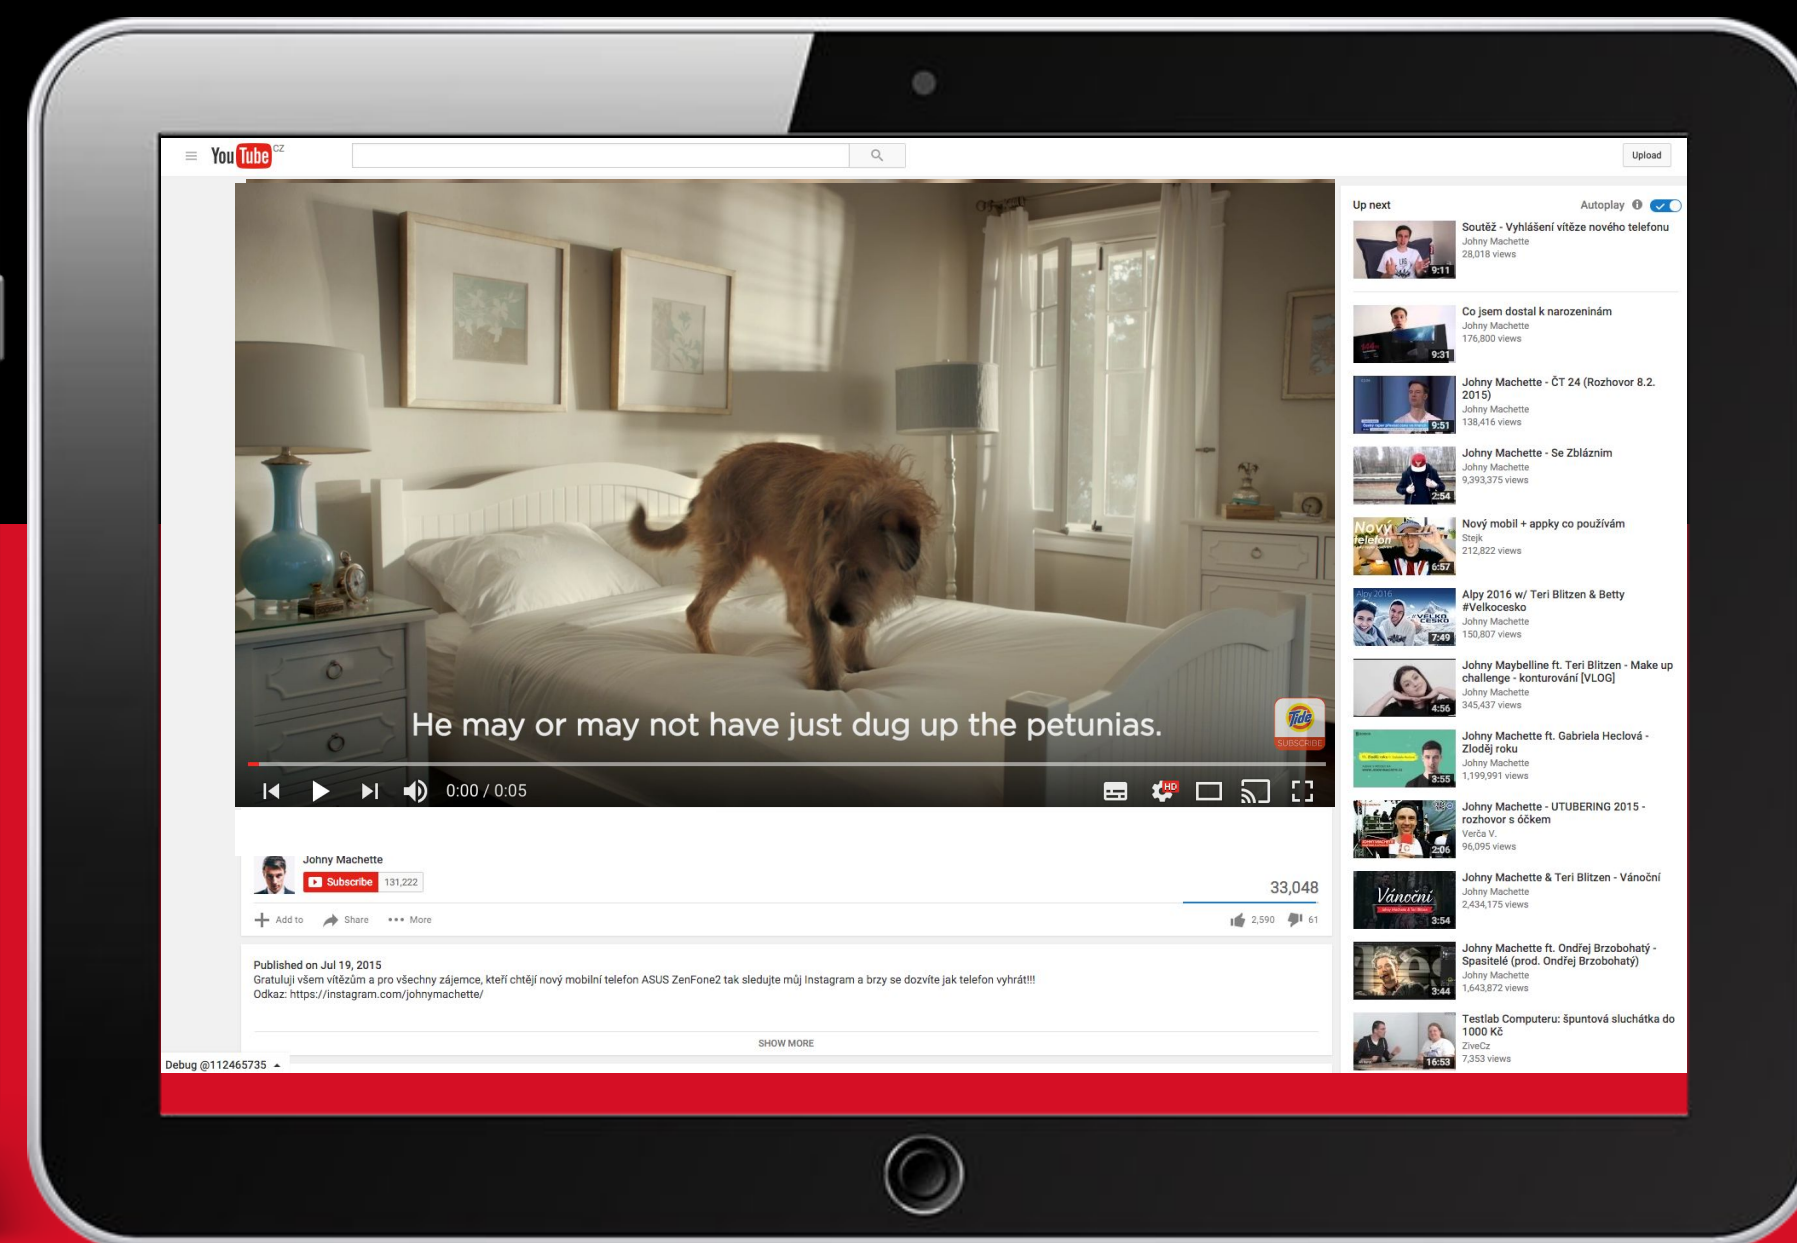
YouTube CZ

Upload

He may or may not have just dug up the petunias.

Tide
SUBSCRIBE

0:00 / 0:05

HD

Johny Machette
Subscribe 131,222

33,048

Add to Share More

2,590 61

Published on Jul 19, 2015
Gratuluji všem vítězům a pro všechny zájemce, kteří chtějí nový mobilní telefon ASUS ZenFone2 tak sledujte můj Instagram a brzy se dozvíte jak telefon vyhrát!!!
Odkaz: https://instagram.com/johnymachette/

SHOW MORE

Debug @112465735

Up next
Autoplay

Soutěž - Vyhlášení vítěze nového telefonu
Johny Machette
28,018 views
9:11

Co jsem dostal k narozeninám
Johny Machette
176,800 views
9:31

Johny Machette - ČT 24 (Rozhovor 8.2. 2015)
Johny Machette
138,416 views
9:51

Johny Machette - Se Zbláznim
Johny Machette
9,393,375 views
2:54

Nový mobil + appky co používám
Stejk
212,822 views
Nový telefon
6:57

Alpy 2016 w/ Teri Blitzen & Betty #Velkocesko
Johny Machette
150,807 views
Alpy 2016
7:49

Johny Maybelline ft. Teri Blitzen - Make up challenge - konturování [VLOG]
Johny Machette
345,437 views
4:56

Johny Machette ft. Gabriela Heclová - Zloděj roku
Johny Machette
1,199,991 views
3:55

Johny Machette - UTUBERING 2015 - rozhovor s óčkem
Verča V.
96,095 views
2:06

Johny Machette & Teri Blitzen - Vánoční
Johny Machette
2,434,175 views
Vánoční
3:54

Johny Machette ft. Ondřej Brzobohatý - Spasitelé (prod. Ondřej Brzobohatý)
Johny Machette
1,643,872 views
3:44

Testlab Computeru: špuntová sluchátka do 1000 Kč
ZiveCz
7,353 views
16:53